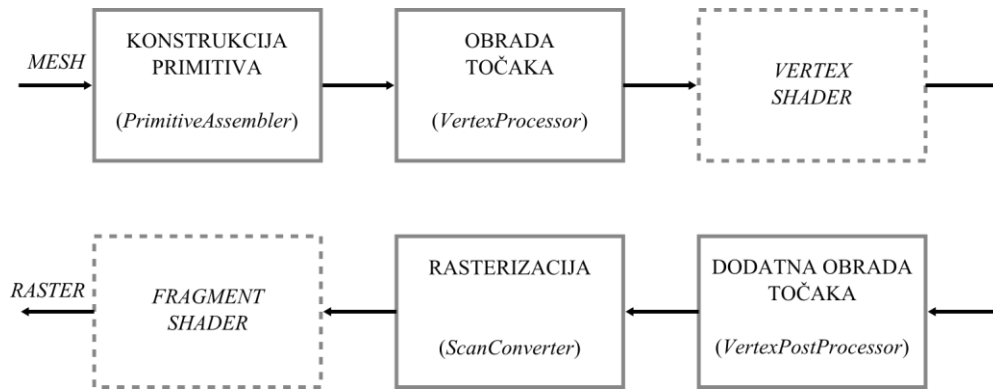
MESH

KONSTRUKCIJA PRIMITIVA

(PrimitiveAssembler)

OBRADA TOČAKA

(VertexProcessor)

VERTEX SHADER

DODATNA OBRADA TOČAKA

(VertexPostProcessor)

RASTERIZACIJA

(ScanConverter)

FRAGMENT SHADER

RASTER